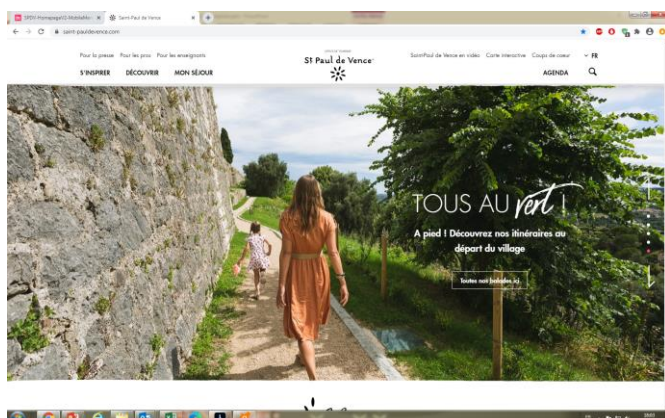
SPDV Homepage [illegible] × Saint-Paul de Vence ×

saint-pauldevence.com

Pour la presse Pour les pros Pour les enseignants

OFFICE DE TOURISME
St Paul de Vence

Saint-Paul de Vence en vidéo Carte interactive Coup de coeur FR

S'INSPIRER DÉCOUVRIR MON SÉJOUR

AGENDA

TOUS AU vert !

A pied ! Découvrez nos itinéraires au départ du village

Toutes nos balades ici